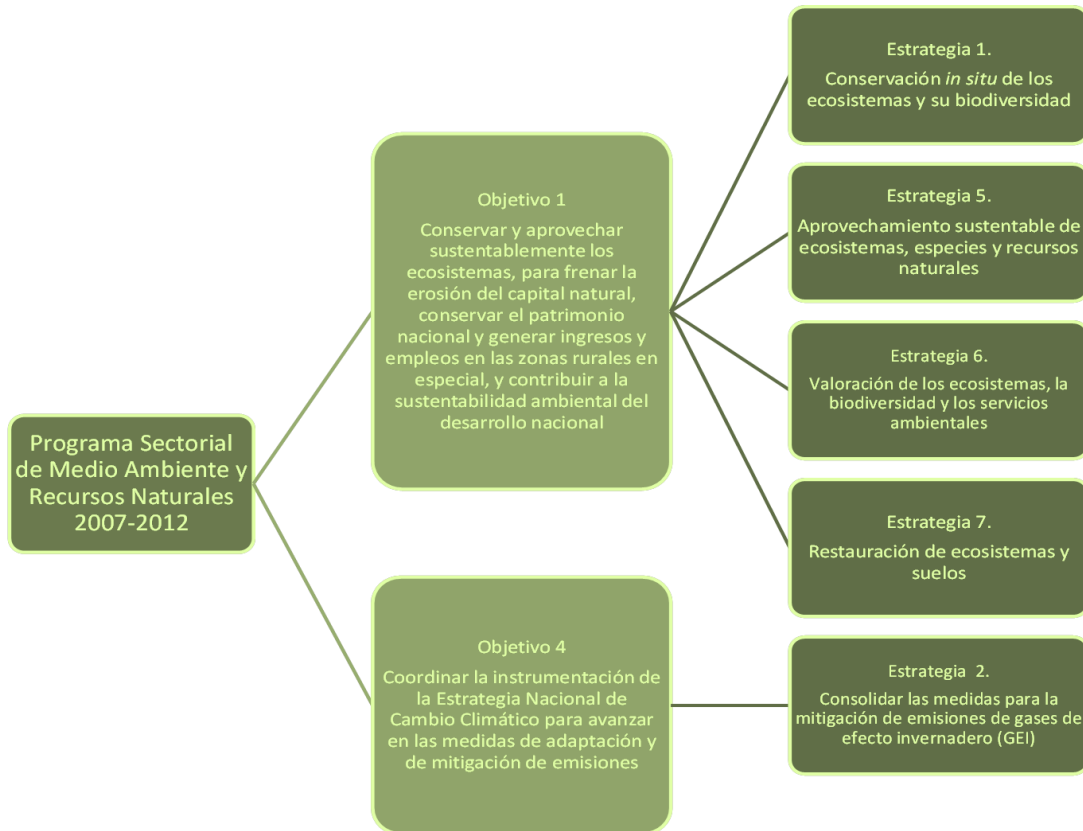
Programa Sectorial de Medio Ambiente y Recursos Naturales 2007-2012

Objetivo 1

Conservar y aprovechar sustentablemente los ecosistemas, para frenar la erosión del capital natural, conservar el patrimonio nacional y generar ingresos y empleos en las zonas rurales en especial, y contribuir a la sustentabilidad ambiental del desarrollo nacional

Estrategia 1.

Conservación *in situ* de los ecosistemas y su biodiversidad

Estrategia 5.

Aprovechamiento sustentable de ecosistemas, especies y recursos naturales

Estrategia 6.

Valoración de los ecosistemas, la biodiversidad y los servicios ambientales

Estrategia 7.

Restauración de ecosistemas y suelos

Objetivo 4

Coordinar la instrumentación de la Estrategia Nacional de Cambio Climático para avanzar en las medidas de adaptación y de mitigación de emisiones

Estrategia 2.

Consolidar las medidas para la mitigación de emisiones de gases de efecto invernadero (GEI)